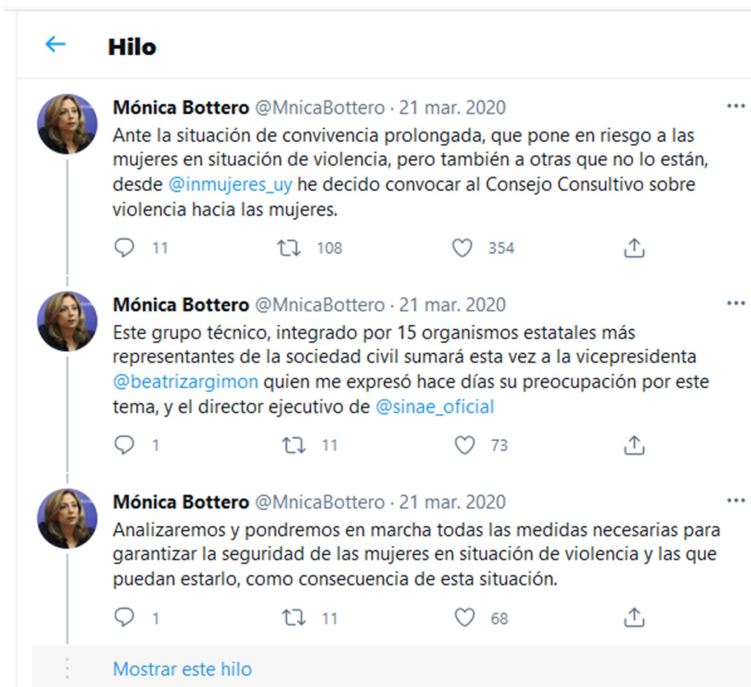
Hilo

Mónica Bottero @MnicaBottero · 21 mar. 2020

Ante la situación de convivencia prolongada, que pone en riesgo a las mujeres en situación de violencia, pero también a otras que no lo están, desde @inmujeres_uy he decidido convocar al Consejo Consultivo sobre violencia hacia las mujeres.

11 108 354

Mónica Bottero @MnicaBottero · 21 mar. 2020

Este grupo técnico, integrado por 15 organismos estatales más representantes de la sociedad civil sumará esta vez a la vicepresidenta @beatrizargimon quien me expresó hace días su preocupación por este tema, y el director ejecutivo de @sinae_oficial

1 11 73

Mónica Bottero @MnicaBottero · 21 mar. 2020

Analizaremos y pondremos en marcha todas las medidas necesarias para garantizar la seguridad de las mujeres en situación de violencia y las que puedan estarlo, como consecuencia de esta situación.

1 11 68

Mostrar este hilo